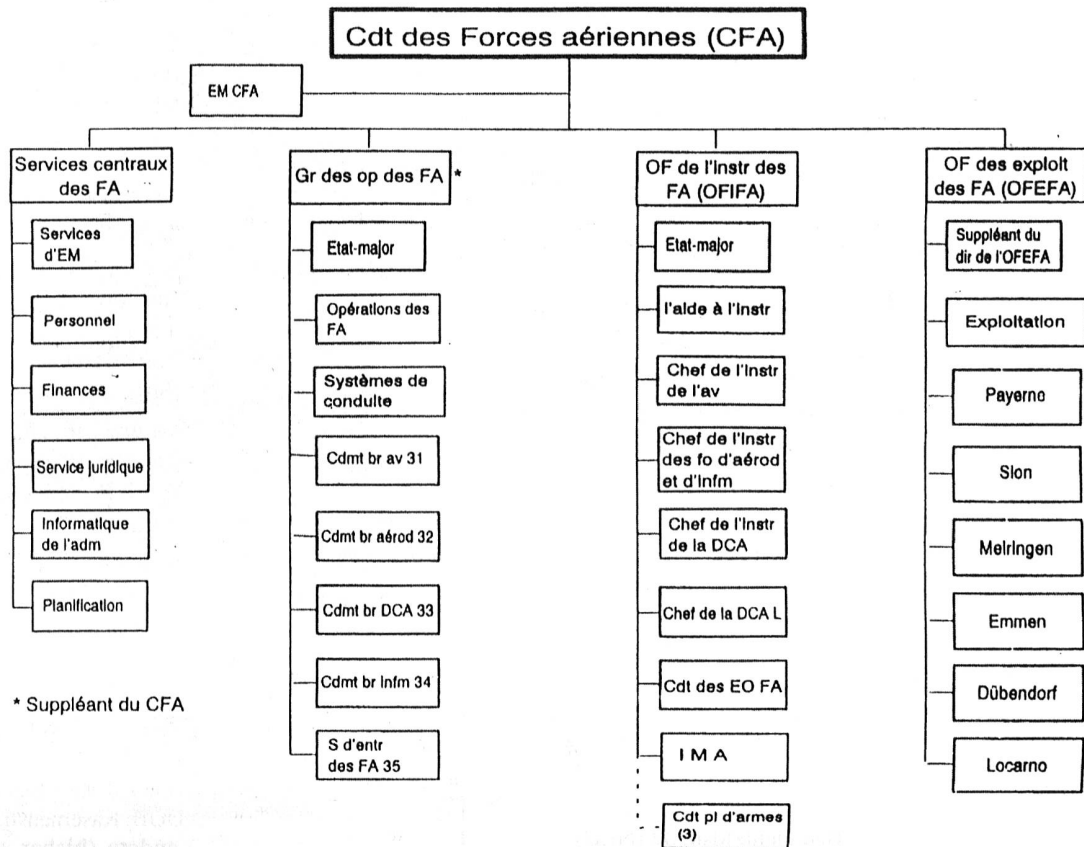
Cdt des Forces aériennes (CFA)

EM CFA

Services centraux des FA

Services d'EM

Personnel

Finances

Service juridique

Informatique de l'adm

Planification

Gr des op des FA *

Etat-major

Opérations des FA

Systèmes de conduite

Cdmt br av 31

Cdmt br aérod 32

Cdmt br DCA 33

Cdmt br infm 34

S d'entr des FA 35

OF de l'instr des FA (OFIFA)

Etat-major

l'aide à l'instr

Chef de l'instr de l'av

Chef de l'instr des fo d'aérod et d'infm

Chef de l'instr de la DCA

Chef de la DCA L

Cdt des EO FA

I M A

Cdt pl d'armes (3)

OF des exploit des FA (OFEFA)

Suppléant du dir de l'OFEFA

Exploitation

Payerne

Sion

Meiringen

Emmen

Dübendorf

Locarno

* Suppléant du CFA